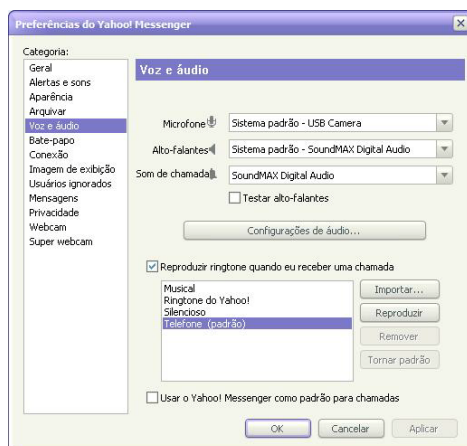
Preferências do Yahoo! Messenger

Categoria:
Geral
Alertas e sons
Aparência
Arquivar
Voz e áudio
Bate-papo
Conexão
Imagem de exibição
Usuários ignorados
Mensagens
Privacidade
Webcam
Super webcam

Voz e áudio

Microfone Sistema padrão - USB Camera
Alto-falantes Sistema padrão - SoundMAX Digital Audio
Som de chamada SoundMAX Digital Audio
Testar alto-falantes

Configurações de áudio...

Reproduzir ringtone quando eu receber uma chamada

Musical
Ringtone do Yahoo!
Silencioso
Telefone (padrão)

Importar...
Reproduzir
Remover
Tornar padrão

Usar o Yahoo! Messenger como padrão para chamadas

OK Cancelar Aplicar